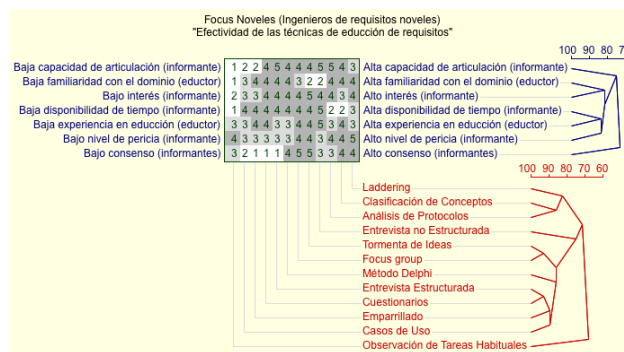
Focus Noveles (Ingenieros de requisitos noveles)
"Efectividad de las técnicas de educción de requisitos"

| | | | | | | | | | | | | | |
|---|---|---|---|---|---|---|---|---|---|---|---|---|---|
| Baja capacidad de articulación (informante) | 1 | 2 | 2 | 4 | 5 | 4 | 4 | 4 | 5 | 5 | 4 | 3 | Alta capacidad de articulación (informante) |
| Baja familiaridad con el dominio (eductor) | 1 | 3 | 4 | 4 | 4 | 3 | 2 | 2 | 4 | 4 | 4 | 4 | Alta familiaridad con el dominio (eductor) |
| Bajo interés (informante) | 2 | 3 | 3 | 4 | 4 | 4 | 4 | 5 | 4 | 4 | 3 | 4 | Alto interés (informante) |
| Baja disponibilidad de tiempo (informante) | 1 | 4 | 4 | 4 | 4 | 4 | 4 | 4 | 5 | 2 | 2 | 3 | Alta disponibilidad de tiempo (informante) |
| Baja experiencia en educción (eductor) | 3 | 3 | 4 | 4 | 3 | 3 | 4 | 4 | 5 | 3 | 4 | 3 | Alta experiencia en educción (eductor) |
| Bajo nivel de pericia (informante) | 4 | 3 | 3 | 3 | 3 | 3 | 4 | 4 | 3 | 4 | 4 | 5 | Alto nivel de pericia (informante) |
| Bajo consenso (informantes) | 3 | 2 | 1 | 1 | 1 | 4 | 5 | 5 | 3 | 3 | 4 | 4 | Alto consenso (informantes) |

100 90 80 7

100 90 80 70 60

Laddering
Clasificación de Conceptos
Análisis de Protocolos
Entrevista no Estructurada
Tormenta de Ideas
Focus group
Método Delphi
Entrevista Estructurada
Cuestionarios
Emparrillado
Casos de Uso
Observación de Tareas Habituales